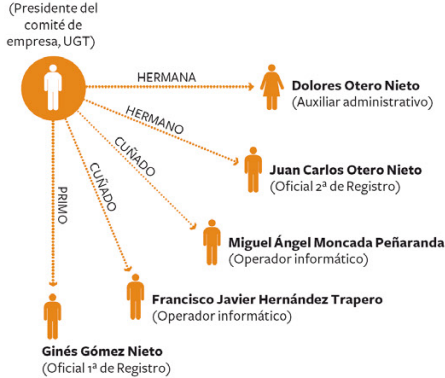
(Presidente del comité de empresa, UGT)

HERMANA

Dolores Otero Nieto
(Auxiliar administrativo)

HERMANO

Juan Carlos Otero Nieto
(Oficial 2ª de Registro)

CUÑADO

Miguel Ángel Moncada Peñaranda
(Operador informático)

CUÑADO

Francisco Javier Hernández Trapero
(Operador informático)

PRIMO

Ginés Gómez Nieto
(Oficial 1ª de Registro)